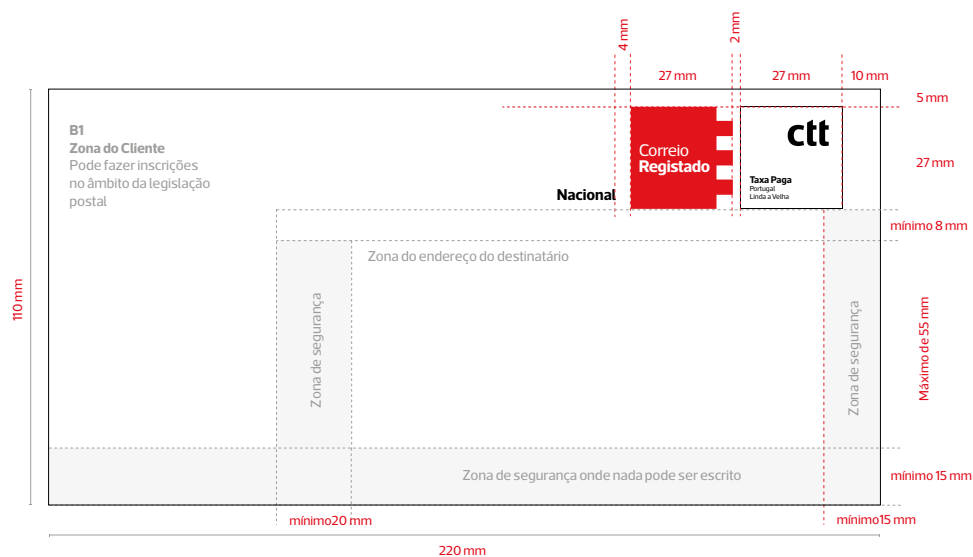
4 mm

2 mm

27 mm

27 mm

10 mm

5 mm

B1
Zona do Cliente
Pode fazer inscrições no âmbito da legislação postal

Correio
Registado

ctt

Taxa Paga
Portugal
Linda a Velha

27 mm

Nacional

mínimo 8 mm

Zona do endereço do destinatário

110 mm

Zona de segurança

Zona de segurança

Máximo de 55 mm

Zona de segurança onde nada pode ser escrito

mínimo 15 mm

mínimo20 mm

mínimo15 mm

220 mm